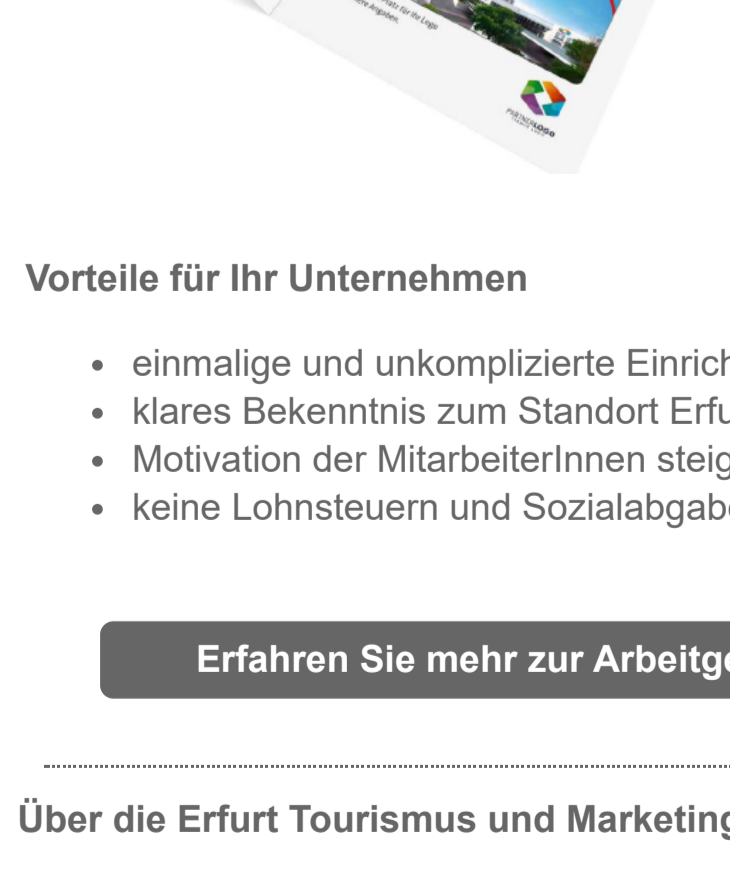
Platz für Ihr Logo
Angaben.

PARTNERLOGO

Vorteile für Ihr Unternehmen

- einmalige und unkomplizierte Einrich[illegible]
- klares Bekenntnis zum Standort Erfu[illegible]
- Motivation der MitarbeiterInnen steig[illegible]
- keine Lohnsteuern und Sozialabgab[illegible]

Erfahren Sie mehr zur Arbeitg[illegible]

Über die Erfurt Tourismus und Marketing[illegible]